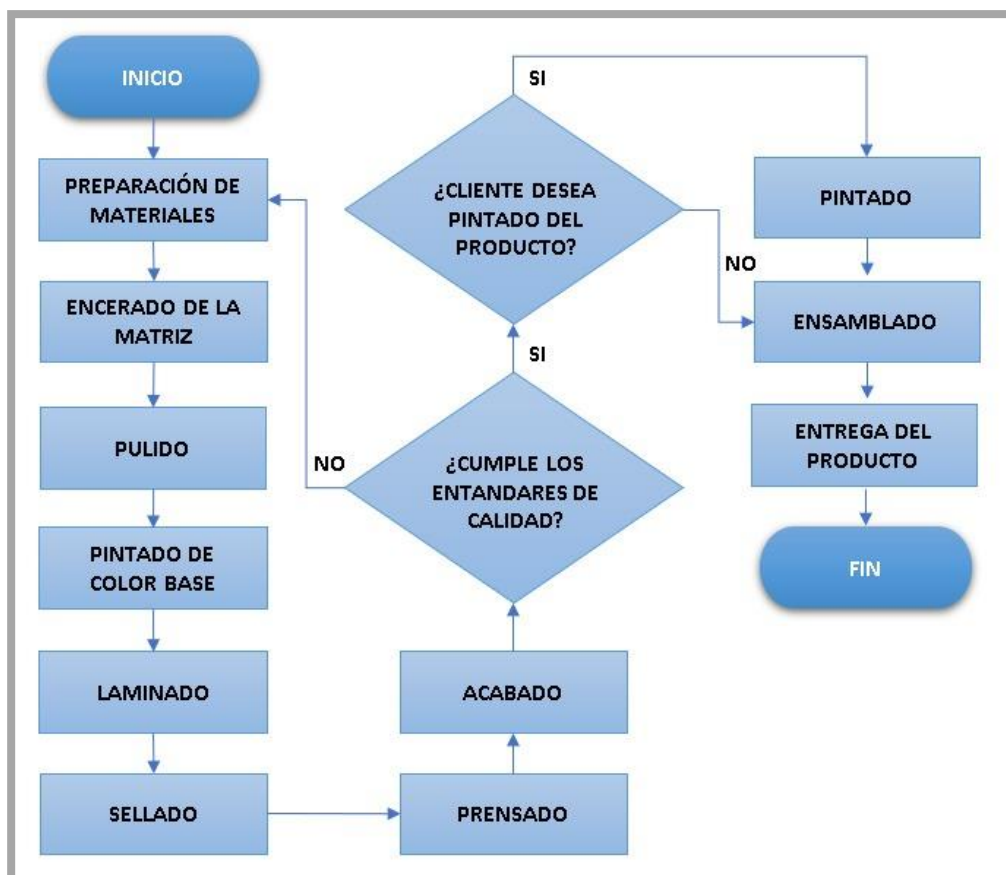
INICIO

PREPARACIÓN DE MATERIALES

ENCERADO DE LA MATRIZ

PULIDO

PINTADO DE COLOR BASE

LAMINADO

SELLADO

PRENSADO

ACABADO

¿CUMPLE LOS ENTANDARES DE CALIDAD?

NO

SI

¿CLIENTE DESEA PINTADO DEL PRODUCTO?

SI

NO

PINTADO

ENSAMBLADO

ENTREGA DEL PRODUCTO

FIN